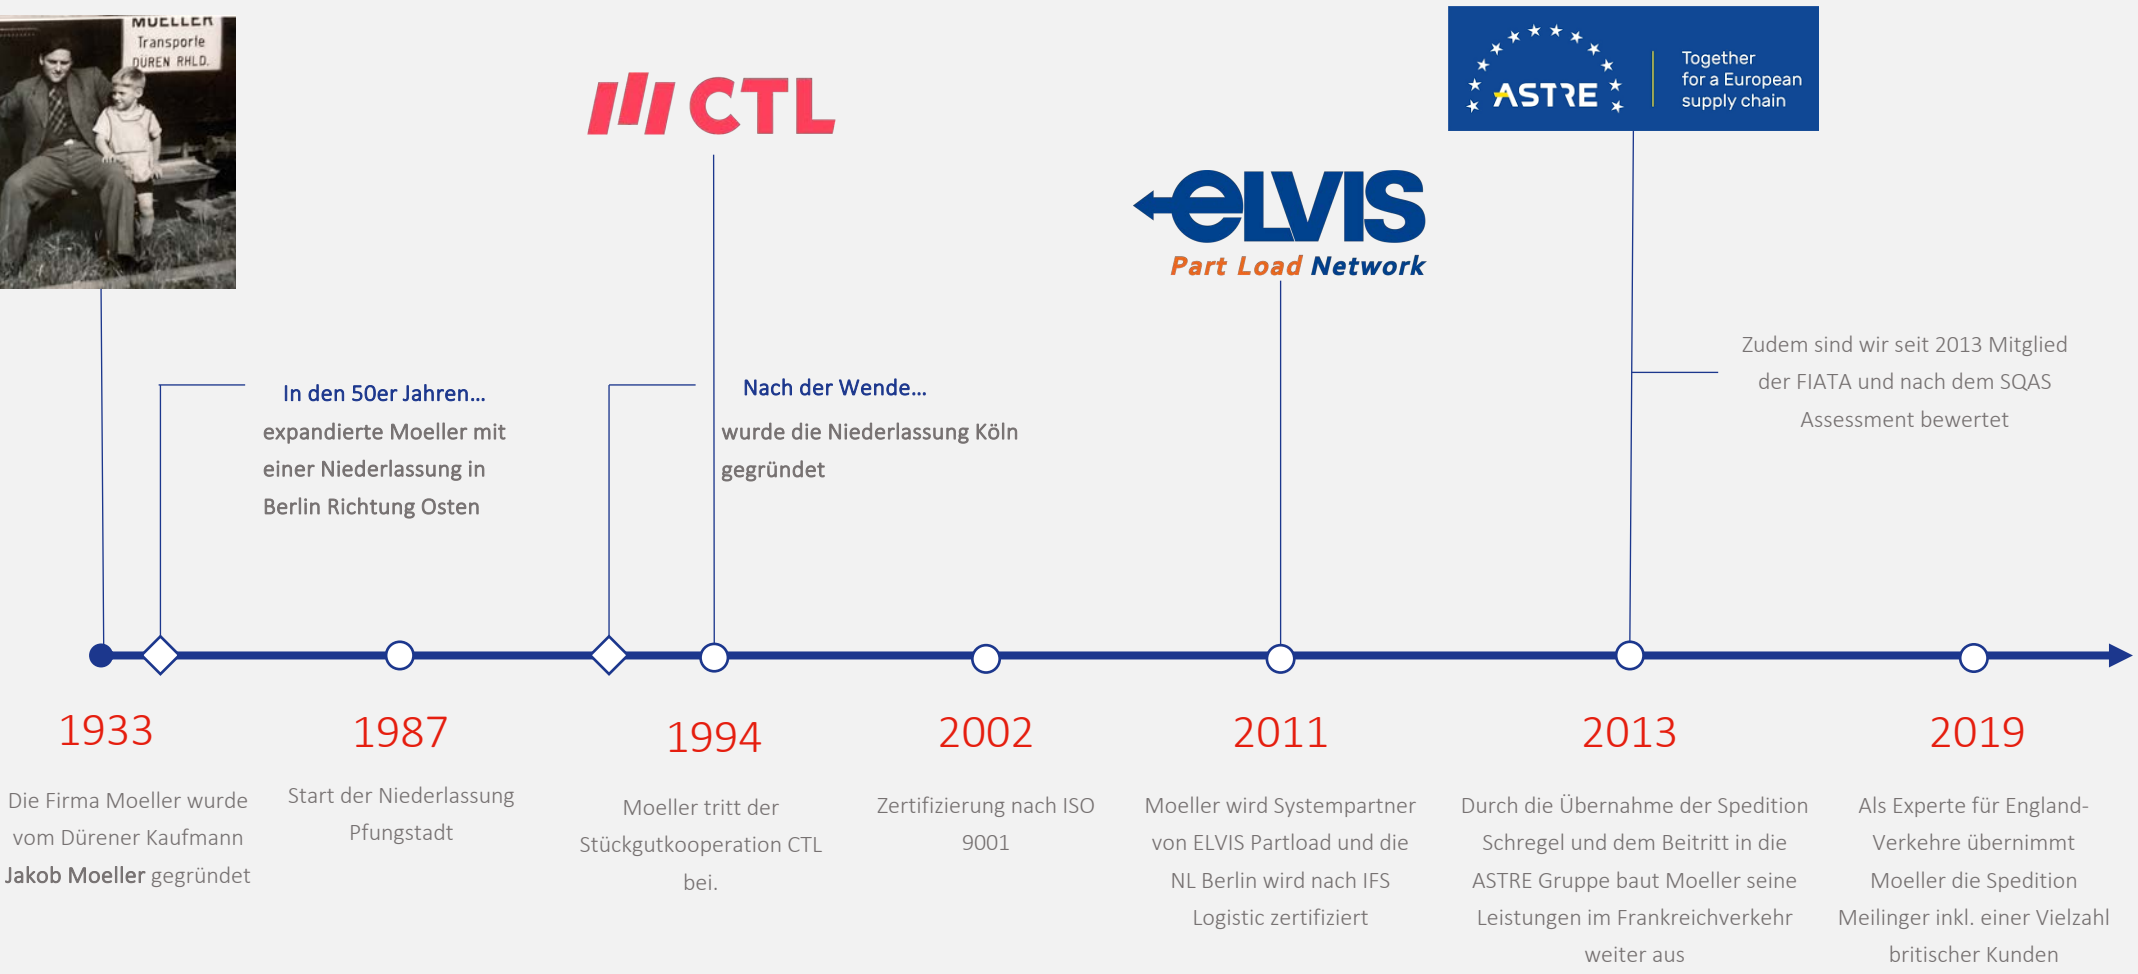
MUELLER Transporte DÜREN RHLD.

CTL

ELVIS Part Load Network

ASTRE Together for a European supply chain

In den 50er Jahren...
expandierte Moeller mit einer Niederlassung in Berlin Richtung Osten

Nach der Wende...
wurde die Niederlassung Köln gegründet

Zudem sind wir seit 2013 Mitglied der FIATA und nach dem SQAS Assessment bewertet

1933
Die Firma Moeller wurde vom Dürener Kaufmann **Jakob Moeller** gegründet

1987
Start der Niederlassung Pfungstadt

1994
Moeller tritt der Stückgutkooperation CTL bei.

2002
Zertifizierung nach ISO 9001

2011
Moeller wird Systempartner von ELVIS Partload und die NL Berlin wird nach IFS Logistic zertifiziert

2013
Durch die Übernahme der Spedition Schregel und dem Beitritt in die ASTRE Gruppe baut Moeller seine Leistungen im Frankreichverkehr weiter aus

2019
Als Experte für England-Verkehre übernimmt Moeller die Spedition Meilinger inkl. einer Vielzahl britischer Kunden